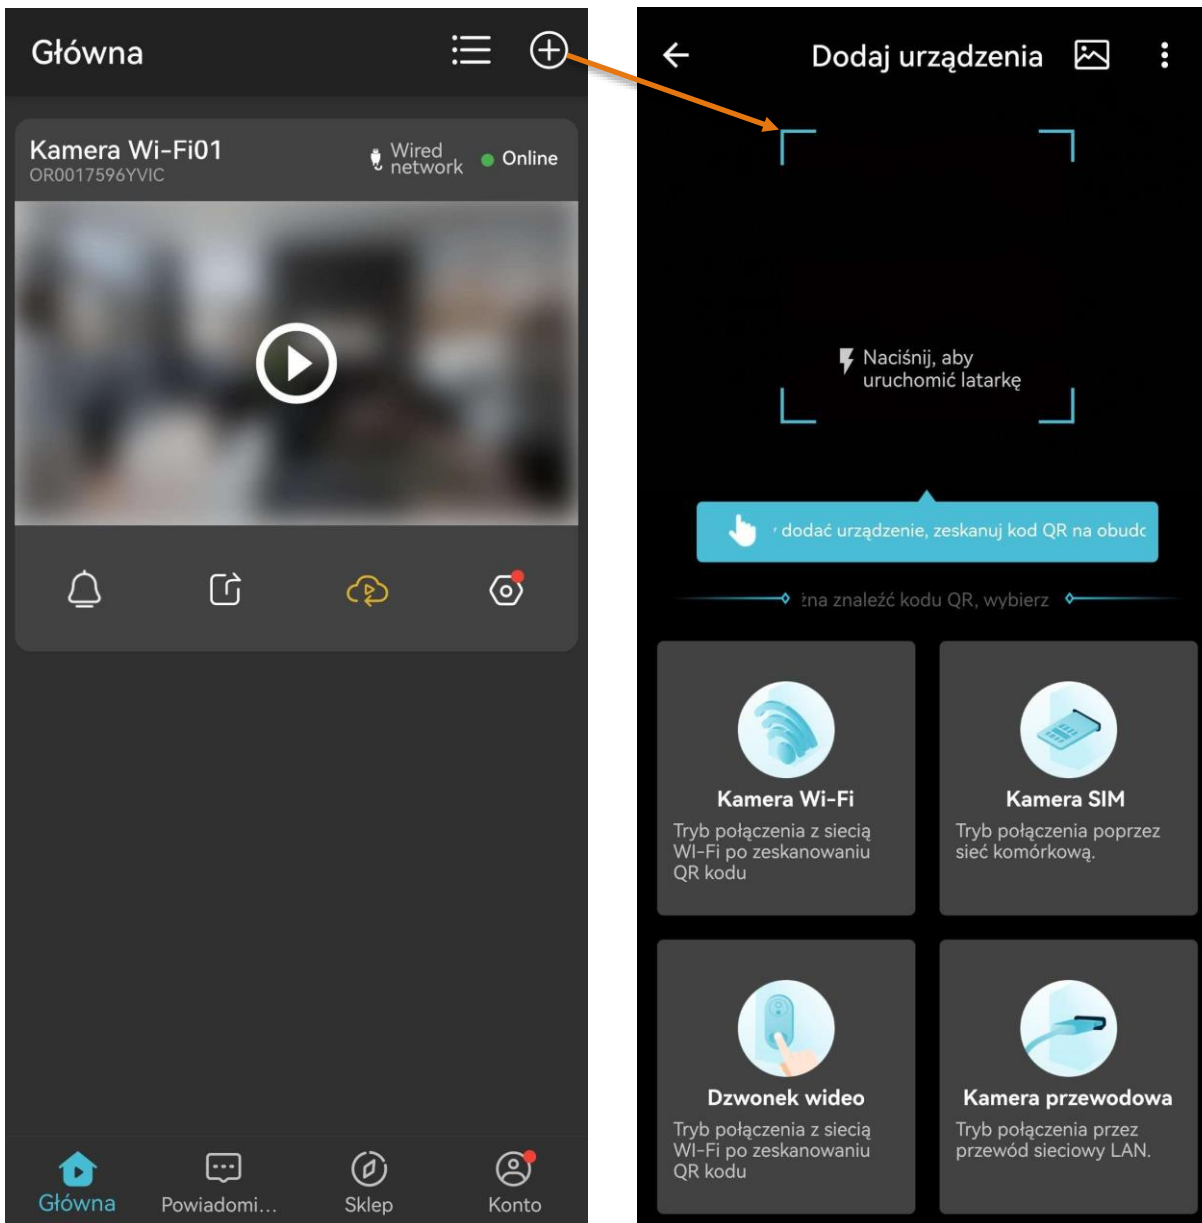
Główna

Kamera Wi-Fi01
OR0017596YVIC

Wired network

Online

Główna

Powiadomi...

Sklep

Konto

Dodaj urządzenia

Naciśnij, aby uruchomić latarkę

' dodać urządzenie, zeskanuj kod QR na obudc

żna znaleźć kodu QR, wybierz

Kamera Wi-Fi
Tryb połączenia z siecią WI-Fi po zeskanowaniu QR kodu

Kamera SIM
Tryb połączenia poprzez sieć komórkową.

Dzwonek wideo
Tryb połączenia z siecią WI-Fi po zeskanowaniu QR kodu

Kamera przewodowa
Tryb połączenia przez przewód sieciowy LAN.